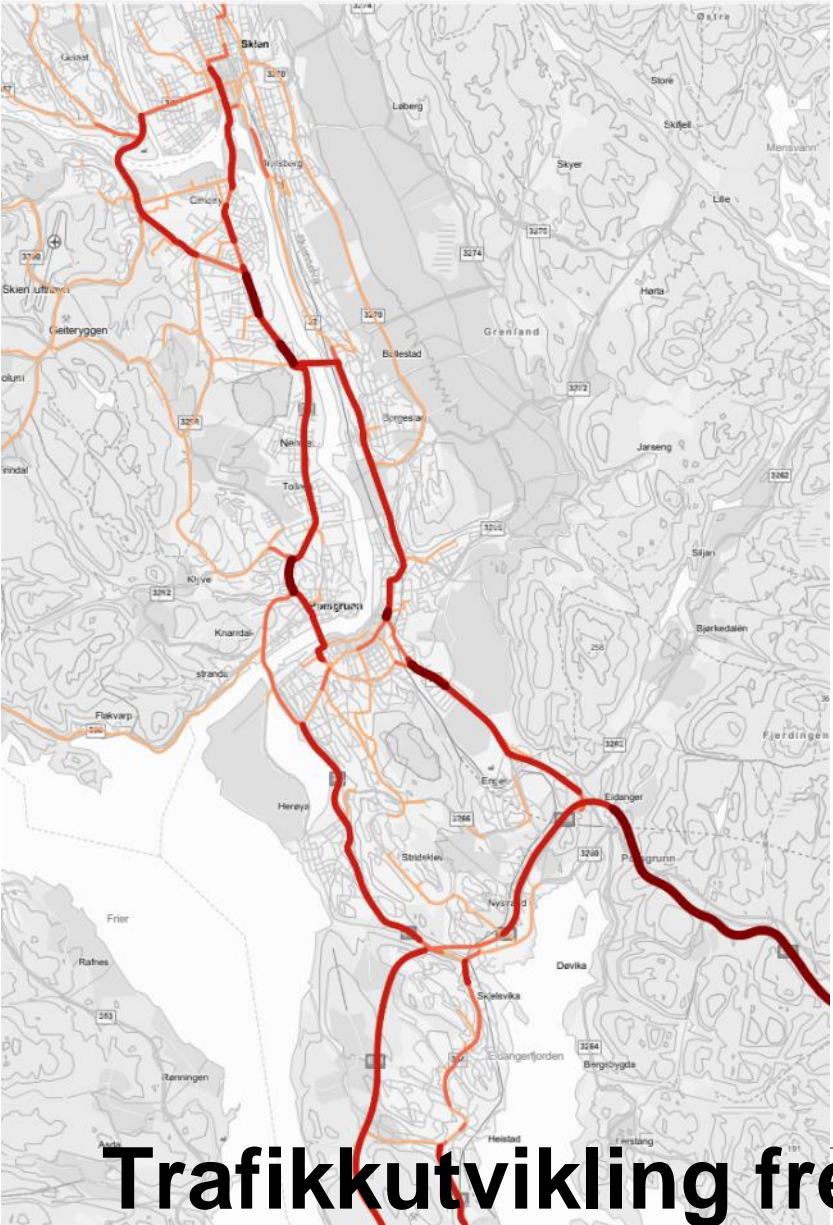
Østre
3274
Skien
3270
Geiset
Løberg
Store
Skifjell
Nylsberg
Skyer
Mensvann
Lille
3270
3274
3290
Skien lufthavn
Gelteryggen
3270
Grenland
Høra
Ballestad
3272
3298
Borgestad
Jarseng
Nenset
3262
Tollnes
Siljan
3296
Klyve
3262
Porsgrunn
Knarrdal
Bjørkedalen
258
strandå
Flakvarp
3261
Fjerdingen
Eidanger
Heroya
Enger
3266
Stridsklev
3290
Porsgrunn
Nystrand
Frier
Rafnes
Døvika
Skjelsvika
263
3264
Eidangerfjorden
Bergsbygda
Rønningen
Asda
Heistad
Ferstang
Trafikkutvikling fr